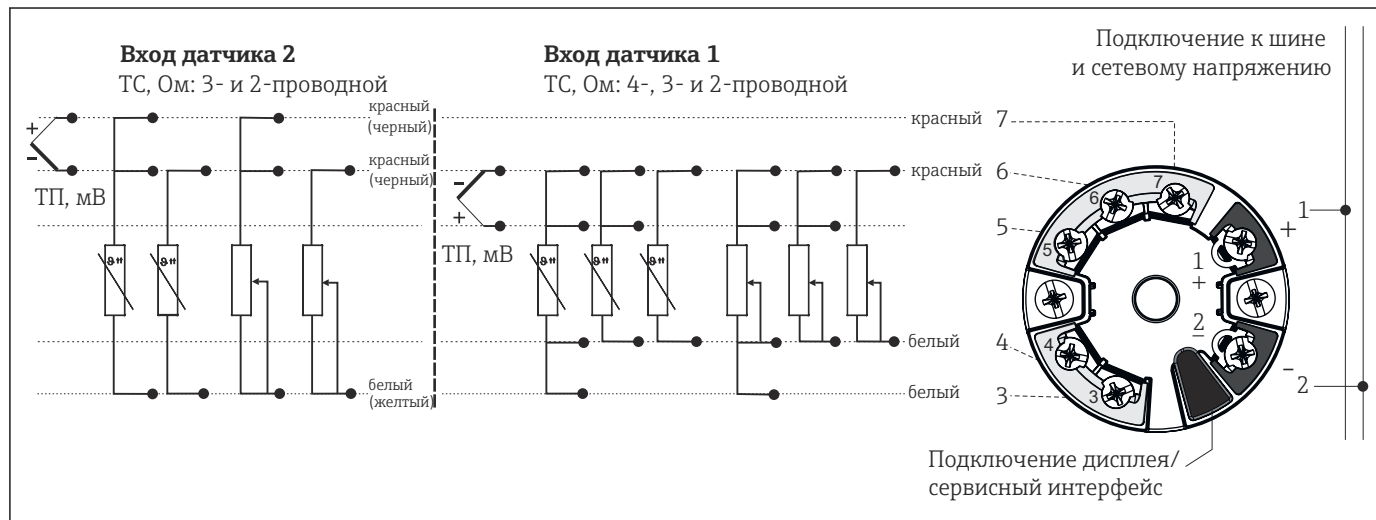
Вход датчика 2
ТС, Ом: 3- и 2-проводной

Вход датчика 1
ТС, Ом: 4-, 3- и 2-проводной

Подключение к шине
и сетевому напряжению

+
–
ТП, мВ

красный
(черный)
красный
(черный)
белый
(желтый)

–
+
ТП, мВ

красный 7
красный 6
5
белый 4
белый 3

6
7
5
4
3

1
+
2
–

+
1
–
2

Подключение дисплея/
сервисный интерфейс